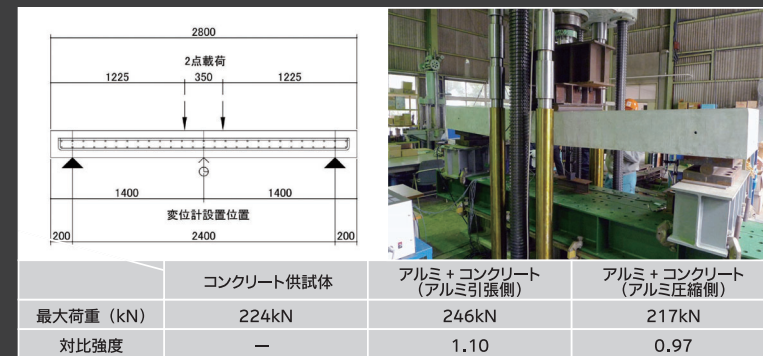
2800

2点載荷

1225　350　1225

1400　1400

変位計設置位置

200　2400　200

|  | コンクリート供試体 | アルミ + コンクリート（アルミ引張側） | アルミ + コンクリート（アルミ圧縮側） |
|---|---|---|---|
| 最大荷重（kN） | 224kN | 246kN | 217kN |
| 対比強度 | ー | 1.10 | 0.97 |